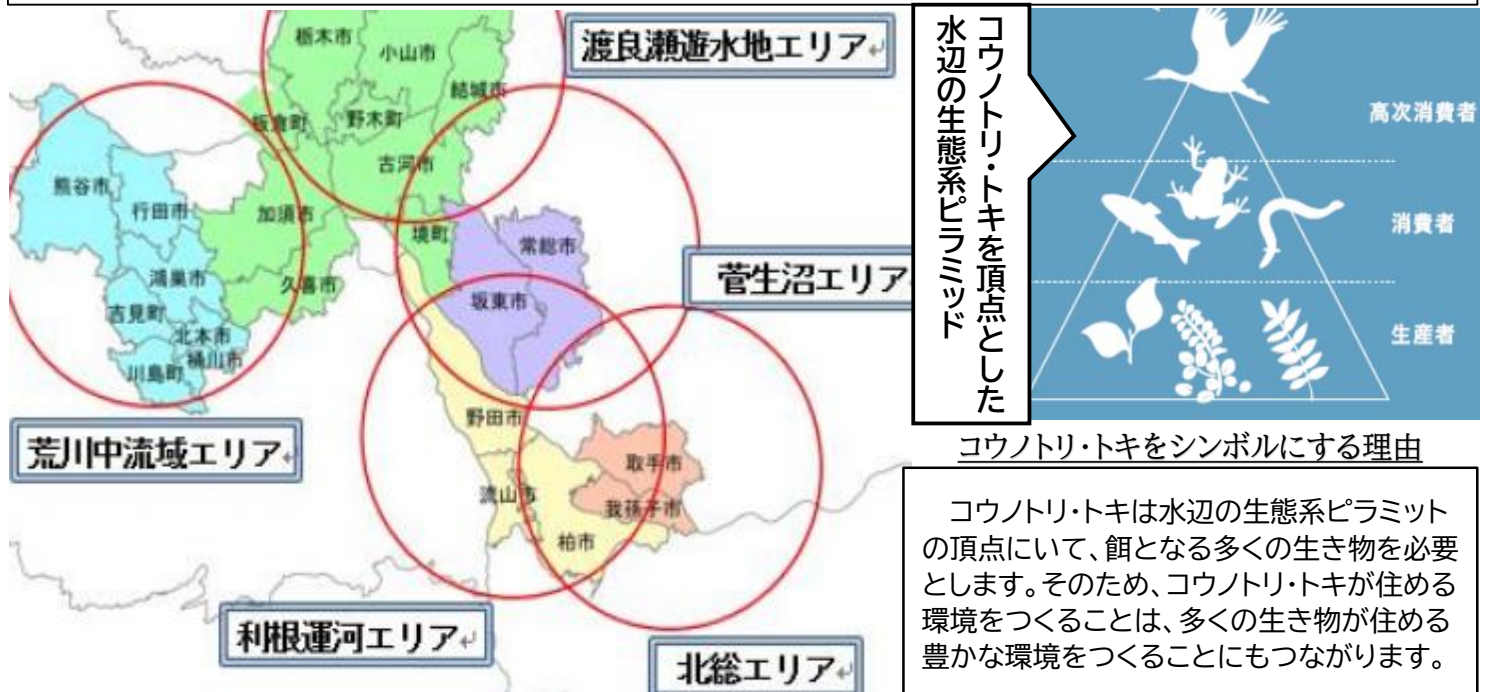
栃木市
小山市
結城市
板倉町
野木町
古河市
熊谷市
行田市
加須市
境町
常総市
鴻巣市
久喜市
吉見町
坂東市
北本市
桶川市
川島町
野田市
取手市
流山市
我孫子市
柏市

渡良瀬遊水地エリア
菅生沼エリア
荒川中流域エリア
利根運河エリア
北総エリア

コウノトリ・トキを頂点とした水辺の生態系ピラミッド

高次消費者
消費者
生産者

コウノトリ・トキをシンボルにする理由

コウノトリ・トキは水辺の生態系ピラミットの頂点にいて、餌となる多くの生き物を必要とします。そのため、コウノトリ・トキが住める環境をつくることは、多くの生き物が住める豊かな環境をつくることにもつながります。